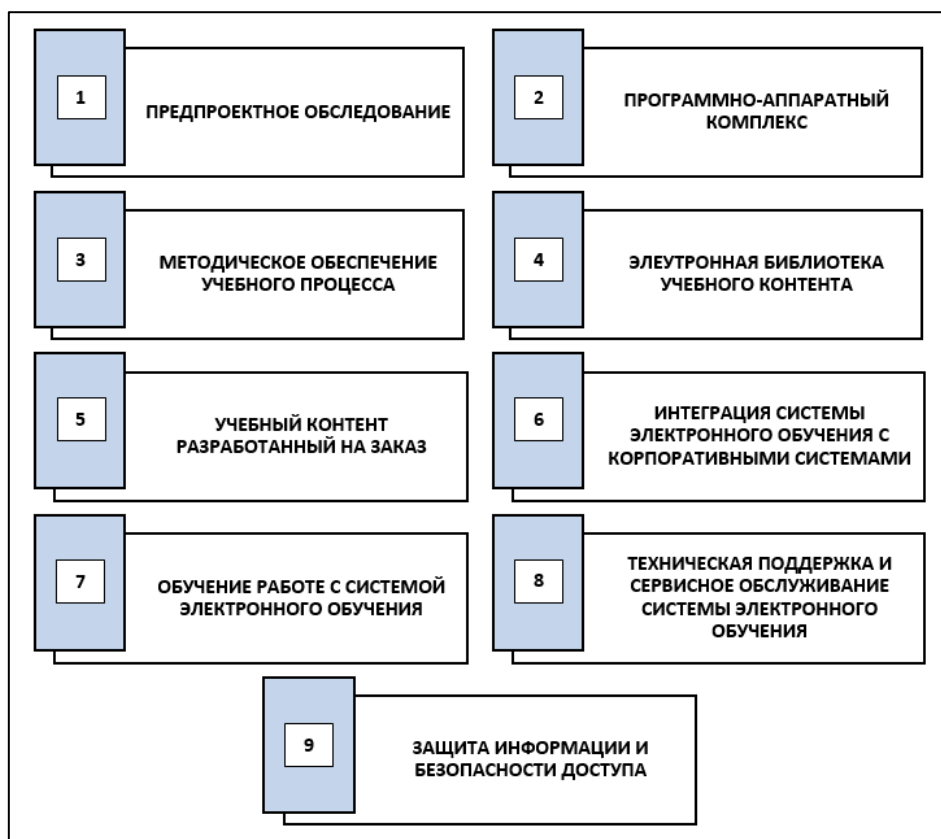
1

ПРЕДПРОЕКТНОЕ ОБСЛЕДОВАНИЕ

2

ПРОГРАММНО-АППАРАТНЫЙ КОМПЛЕКС

3

МЕТОДИЧЕСКОЕ ОБЕСПЕЧЕНИЕ УЧЕБНОГО ПРОЦЕССА

4

ЭЛЕУТРОННАЯ БИБЛИОТЕКА УЧЕБНОГО КОНТЕНТА

5

УЧЕБНЫЙ КОНТЕНТ РАЗРАБОТАННЫЙ НА ЗАКАЗ

6

ИНТЕГРАЦИЯ СИСТЕМЫ ЭЛЕКТРОННОГО ОБУЧЕНИЯ С КОРПОРАТИВНЫМИ СИСТЕМАМИ

7

ОБУЧЕНИЕ РАБОТЕ С СИСТЕМОЙ ЭЛЕКТРОННОГО ОБУЧЕНИЯ

8

ТЕХНИЧЕСКАЯ ПОДДЕРЖКА И СЕРВИСНОЕ ОБСЛУЖИВАНИЕ СИСТЕМЫ ЭЛЕКТРОННОГО ОБУЧЕНИЯ

9

ЗАЩИТА ИНФОРМАЦИИ И БЕЗОПАСНОСТИ ДОСТУПА